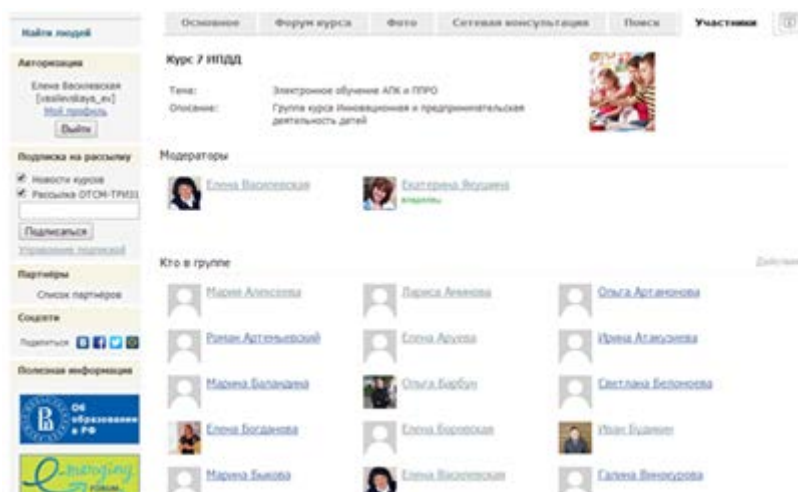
Найти людей

Авторизация

Елена Василевская [vasilevskaya_ev]
Мой профиль
Выйти

Подписка на рассылку

Новости курсов
Рассылка ОТСМ-ТРИЗ

Подписаться
Управление подпиской

Партнёры

Список партнёров

Соцсети

Поделиться

Полезная информация

Об образовании в РФ

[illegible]

Основное | Форум курса | Фото | Сетевая консультация | Поиск | Участники

Курс 7 ИПДД

Тема: Электронное обучение АПК и ППРО

Описание: Группа курса Инновационная и предпринимательская деятельность детей

Модераторы

Елена Василевская

Екатерина Якушина
владелец

Кто в группе

Действия

Мария Алексеева

Лариса Аникова

Ольга Артамонова

Роман Артемьевский

Елена Арцева

Ирина Атамузова

Марина Баландина

Ольга Барбун

Светлана Белоногова

Елена Богданова

Елена Боровская

Иван Будинин

Марина Быкова

Елена Василевская

Галина Винокурова